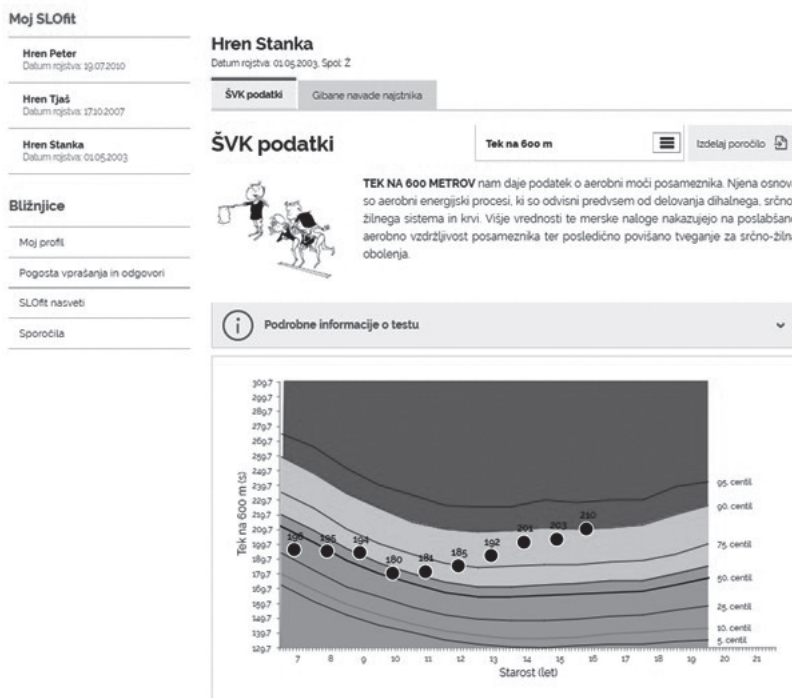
Moj SLOfit

Hren Peter
Datum rojstva: 19.07.2010

Hren Tjaš
Datum rojstva: 17.10.2007

Hren Stanka
Datum rojstva: 01.05.2003

Bližnjice

Moj profil

Pogosta vprašanja in odgovori

SLOfit nasveti

Sporočila

Hren Stanka
Datum rojstva: 01.05.2003, Spol: Ž

ŠVK podatki | Gibane navade najstnika

ŠVK podatki

Tek na 600 m

Izdelaj poročilo

TEK NA 600 METROV nam daje podatek o aerobni moči posameznika. Njena osnov so aerobni energijski procesi, ki so odvisni predvsem od delovanja dihalnega, srčno žilnega sistema in krvi. Višje vrednosti te merske naloge nakazujejo na poslabšano aerobno vzdržljivost posameznika ter posledično povišano tveganje za srčno-žilna obolenja.

Podrobne informacije o testu

309,7
299,7
289,7
279,7
269,7
259,7
249,7
239,7
229,7
219,7
209,7
199,7
189,7
179,7
169,7
159,7
149,7
139,7
129,7

Tek na 600 m (s)

196 195 194 180 181 185 192 201 203 210

95. centil
90. centil
75. centil
50. centil
25. centil
10. centil
5. centil

7 8 9 10 11 12 13 14 15 16 17 18 19 20 21
Starost (let)